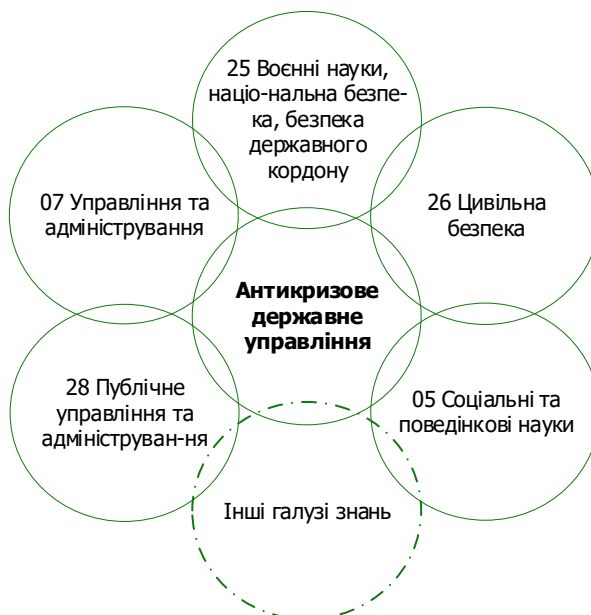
25 Воєнні науки, націо-нальна безпека, безпека державного кордону

07 Управління та адміністрування

26 Цивільна безпека

**Антикризове державне управління**

28 Публічне управління та адміністрування

05 Соціальні та поведінкові науки

Інші галузі знань